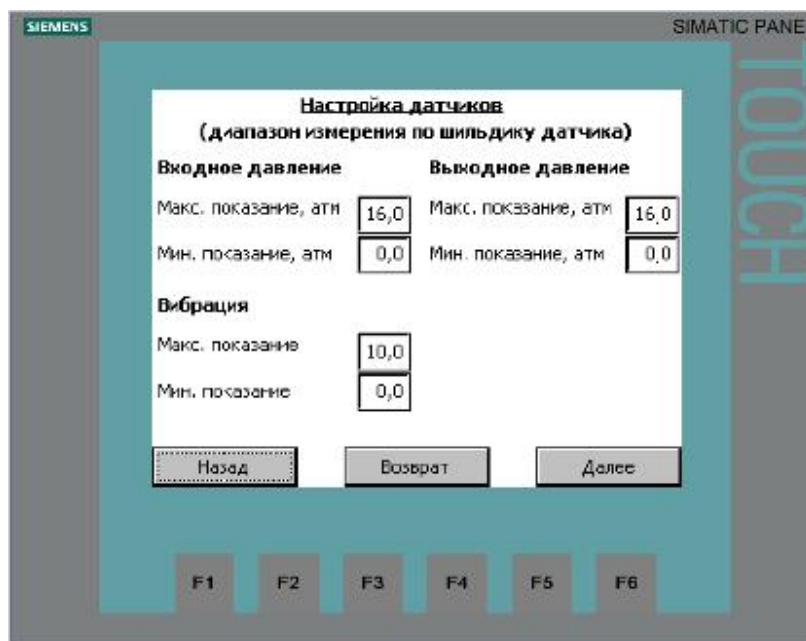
SIEMENS

SIMATIC PANE

TOUCH

Настройка датчиков
(диапазон измерения по шильдику датчика)

Входное давление

Макс. показание, атм 16,0

Мин. показание, атм 0,0

Выходное давление

Макс. показание, атм 16,0

Мин. показание, атм 0,0

Вибрация

Макс. показание 10,0

Мин. показание 0,0

Назад

Возврат

Далее

F1 F2 F3 F4 F5 F6